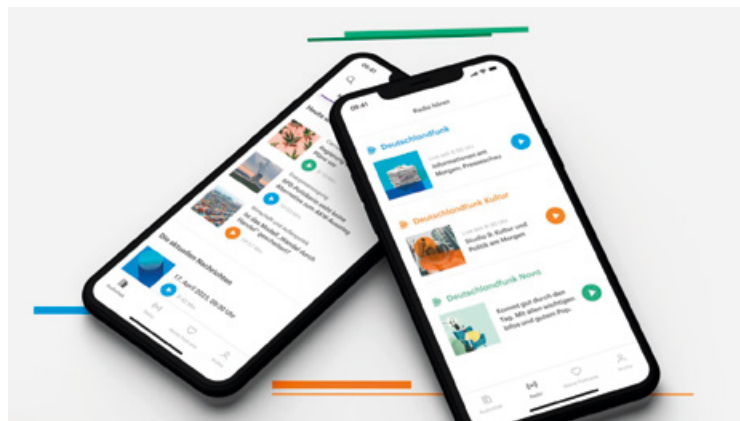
09:41

Radio hören

Deutschlandfunk

Informationen am Morgen. Presseschau

Deutschlandfunk Kultur

Studio 9. Kultur und Politik am Morgen

Deutschlandfunk Nova

Kommt gut durch den Tag. Mit allen wichtigen Infos und gutem Pop.

Radio

09:41

SPD-Politikerin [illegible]

Die aktuellen Nachrichten

17. April 2023, 09:30 Uhr